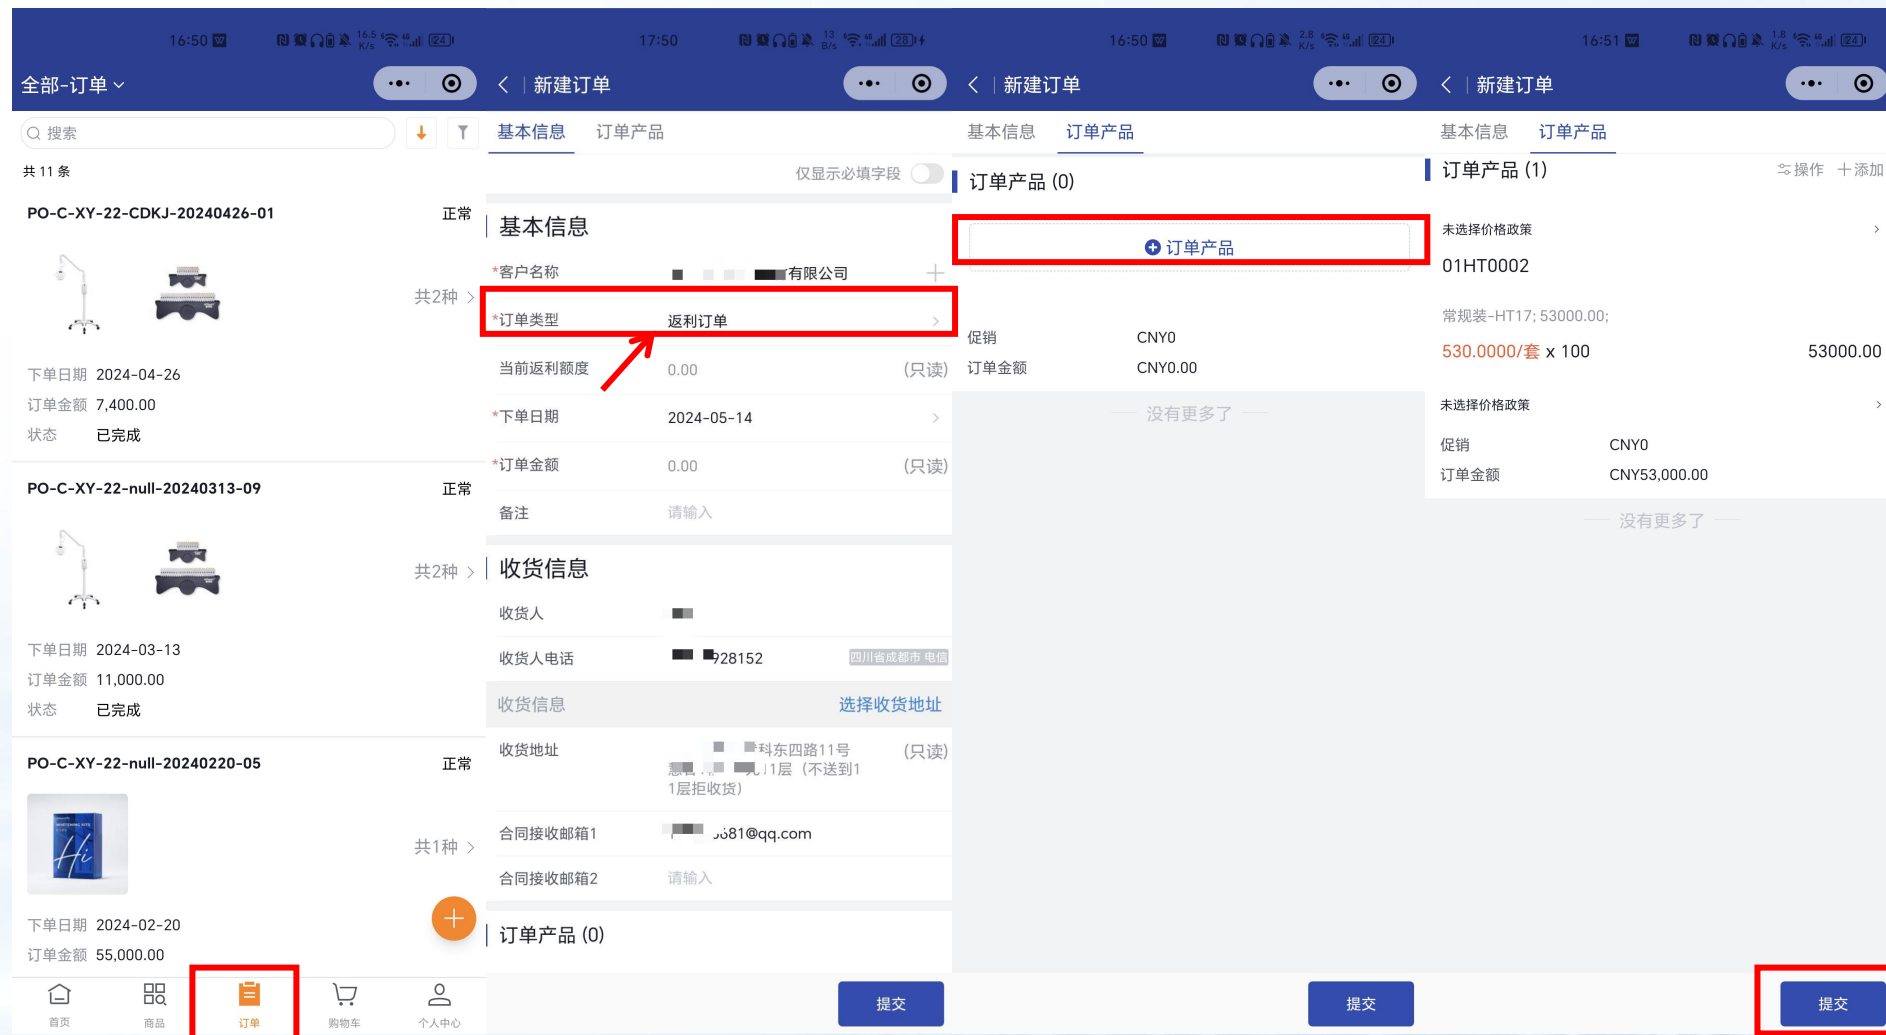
16:50

全部-订单

搜索

共 11 条

PO-C-XY-22-CDKJ-20240426-01 正常

共2种 >

下单日期 2024-04-26
订单金额 7,400.00
状态 已完成

PO-C-XY-22-null-20240313-09 正常

共2种 >

下单日期 2024-03-13
订单金额 11,000.00
状态 已完成

PO-C-XY-22-null-20240220-05 正常

共1种 >

下单日期 2024-02-20
订单金额 55,000.00

首页 商品 订单 购物车 个人中心

17:50

新建订单

基本信息 订单产品

仅显示必填字段

基本信息

*客户名称 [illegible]有限公司
*订单类型 返利订单 >
当前返利额度 0.00 (只读)
*下单日期 2024-05-14 >
*订单金额 0.00 (只读)
备注 请输入

收货信息

收货人 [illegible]
收货人电话 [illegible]928152 四川省成都市 电信

收货信息 选择收货地址

收货地址 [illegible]科东四路11号 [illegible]1层（不送到11层拒收货） (只读)
合同接收邮箱1 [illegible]681@qq.com
合同接收邮箱2 请输入

订单产品 (0)

提交

16:50

新建订单

基本信息 订单产品

订单产品 (0)

订单产品

促销 CNY0
订单金额 CNY0.00

没有更多了

提交

16:51

新建订单

基本信息 订单产品

订单产品 (1) 操作 十添加

未选择价格政策 >

01HT0002

常规装-HT17; 53000.00;

530.0000/套 x 100 53000.00

未选择价格政策 >

促销 CNY0
订单金额 CNY53,000.00

没有更多了

提交